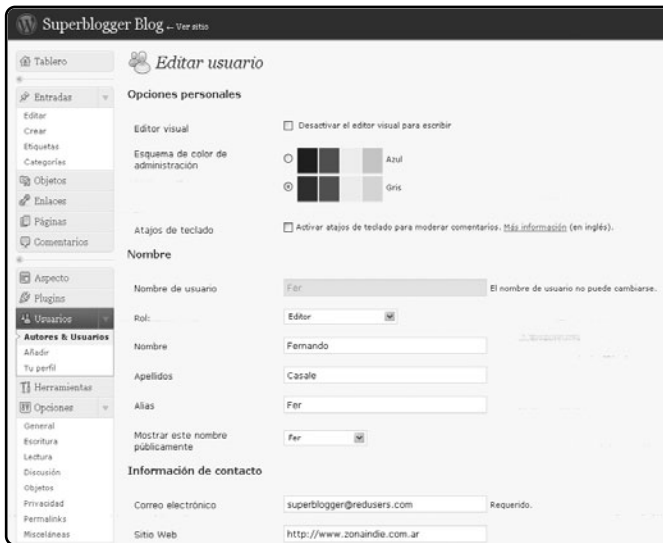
Superblogger Blog ← Ver sitio

Tablero

Entradas
Editar
Crear
Etiquetas
Categorías

Objetos
Enlaces
Páginas
Comentarios

Aspecto
Plugins
Usuarios
Autores & Usuarios
Añadir
Tu perfil

Herramientas
Opciones
General
Escritura
Lectura
Discusión
Objetos
Privacidad
Permalinks
Misceláneas

Editar usuario

Opciones personales

Editor visual
Desactivar el editor visual para escribir

Esquema de color de administración
Azul
Gris

Atajos de teclado
Activar atajos de teclado para moderar comentarios. Más información (en inglés).

Nombre

Nombre de usuario
Fer
El nombre de usuario no puede cambiarse.

Rol:
Editor

Nombre
Fernando

Apellidos
Casale

Alias
Fer

Mostrar este nombre públicamente
Fer

Información de contacto

Correo electrónico
superblogger@redusers.com
Requerido.

Sitio Web
http://www.zonaindie.com.ar